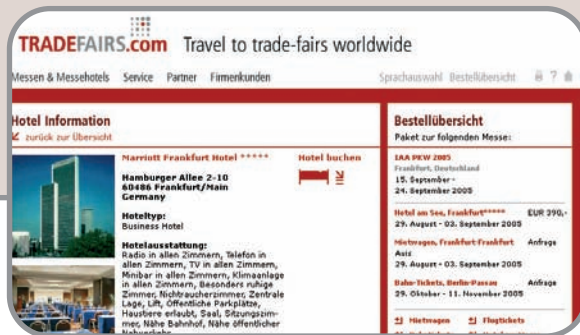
TRADEFAIRS.com Travel to trade-fairs worldwide

Messen & Messehotels Service Partner Firmenkunden

Sprachauswahl Bestellübersicht

Hotel Information

zurück zur Übersicht

Marriott Frankfurt Hotel *****

Hotel buchen

Hamburger Allee 2-10
60486 Frankfurt/Main
Germany

Hoteltyp:
Business Hotel

Hotelausstattung:
Radio in allen Zimmern, Telefon in allen Zimmern, TV in allen Zimmern, Minibar in allen Zimmern, Klimaanlage in allen Zimmern, Besonders ruhige Zimmer, Nichtraucherzimmer, Zentrale Lage, Lift, Öffentliche Parkplätze, Haustiere erlaubt, Saal, Sitzungszimmer, Nähe Bahnhof, Nähe öffentlicher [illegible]

Bestellübersicht

Paket zur folgenden Messe:

IAA PKW 2005
Frankfurt, Deutschland
15. September -
24. September 2005

Hotel am See, Frankfurt***** EUR 390,-
29. August - 03. September 2005

Mietwagen, Frankfurt-Frankfurt Anfrage
Avis
29. August - 03. September 2005

Bahn-Tickets, Berlin-Passau Anfrage
29. Oktober - 11. November 2005

Mietwagen Flugtickets